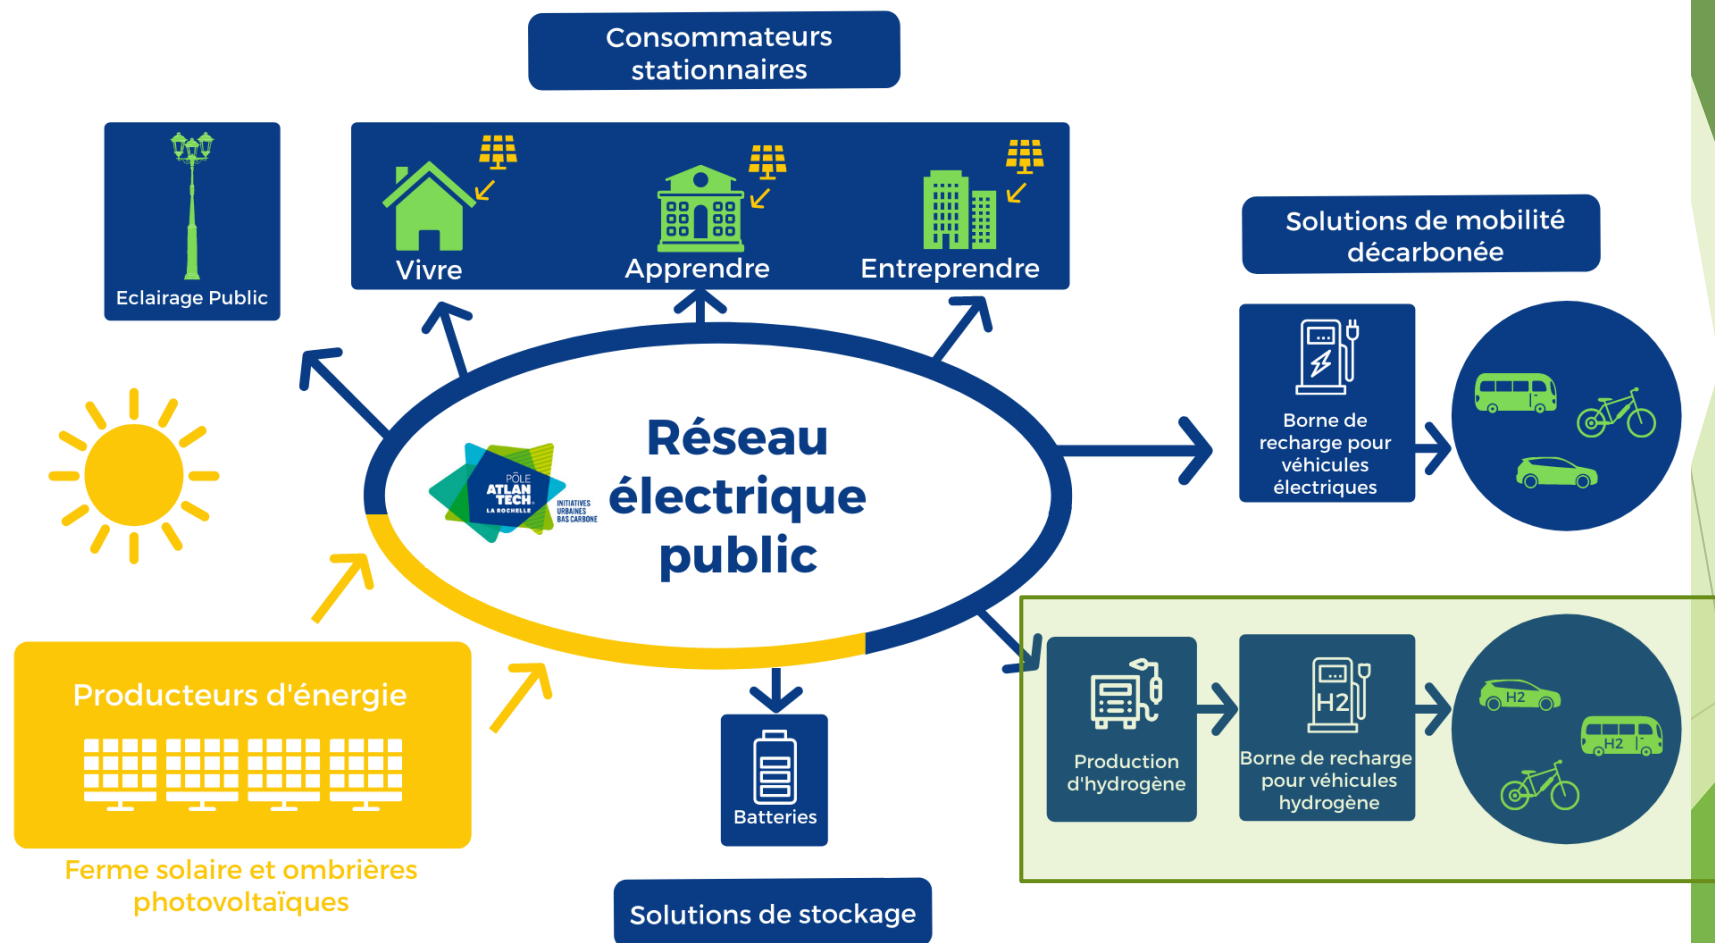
Consommateurs stationnaires

Eclairage Public

Vivre

Apprendre

Entreprendre

Solutions de mobilité décarbonée

Borne de recharge pour véhicules électriques

Réseau électrique public

PÔLE ATLAN TECH LA ROCHELLE

INITIATIVES URBAINES BAS CARBONE

Producteurs d'énergie

Ferme solaire et ombrières photovoltaïques

Batteries

Solutions de stockage

Production d'hydrogène

H2

Borne de recharge pour véhicules hydrogène

H2

H2